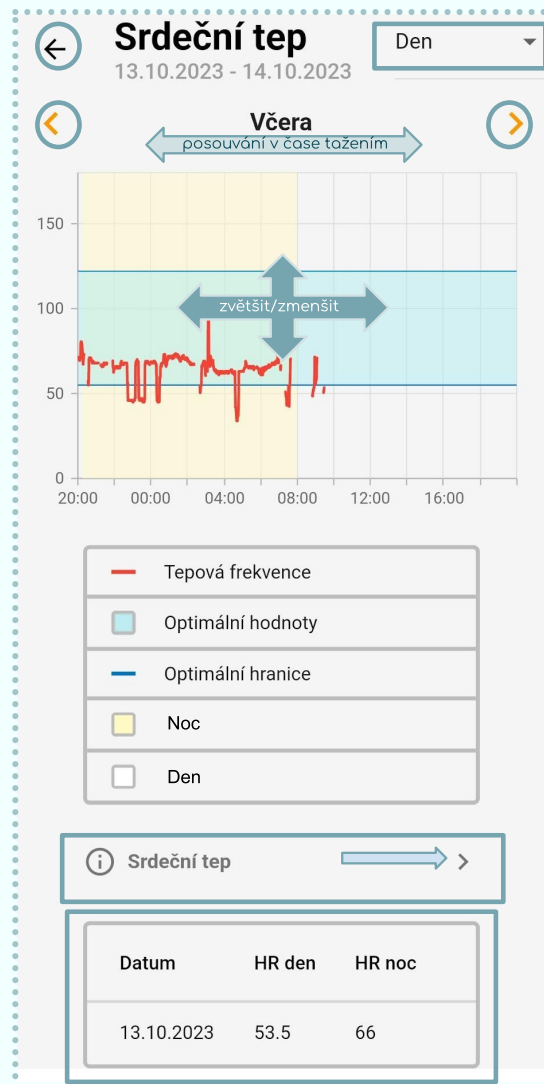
Srdeční tep
13.10.2023 - 14.10.2023

Den

Včera
posouvání v čase tažením

150
100
50
0
zvětšit/zmenšit
20:00 00:00 04:00 08:00 12:00 16:00

Tepová frekvence
Optimální hodnoty
Optimální hranice
Noc
Den

Srdeční tep

| Datum | HR den | HR noc |
|---|---|---|
| 13.10.2023 | 53.5 | 66 |